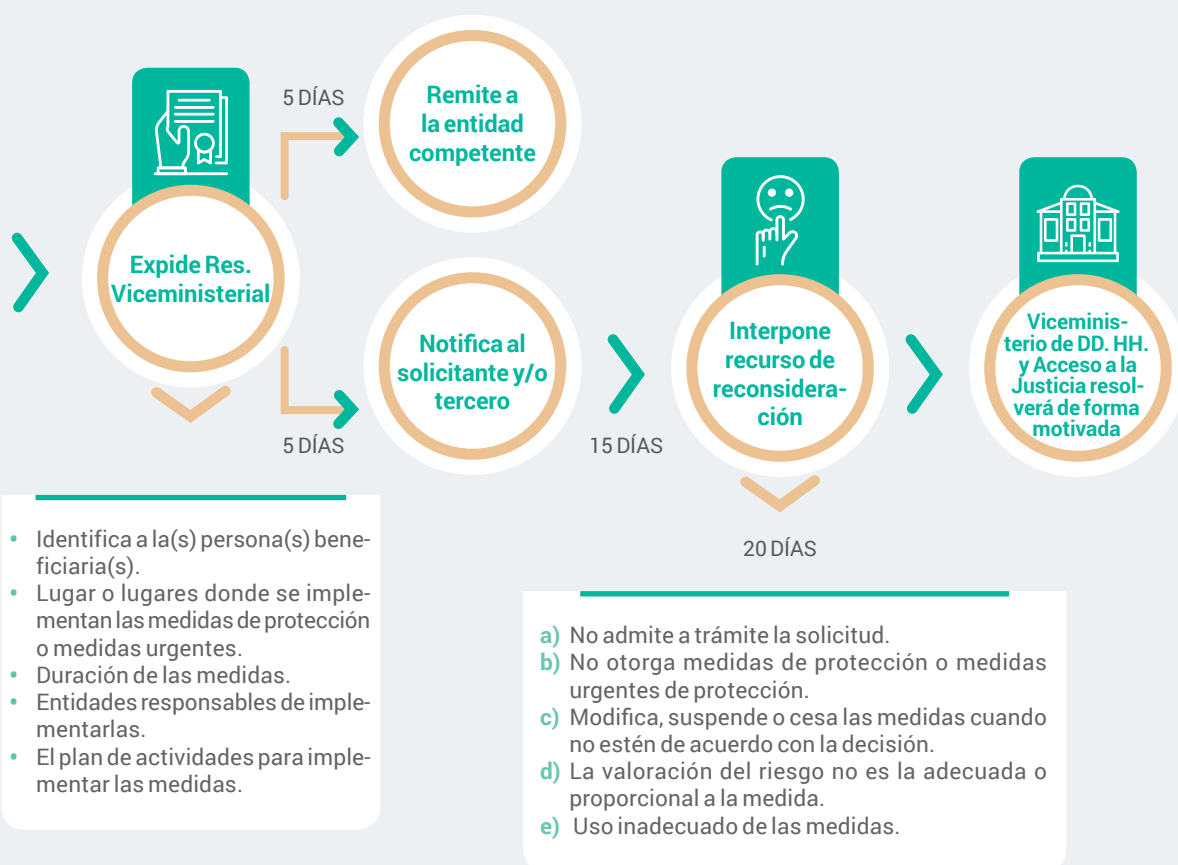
5 DÍAS

Remite a la entidad competente

Expide Res. Viceministerial

Notifica al solicitante y/o tercero

5 DÍAS

15 DÍAS

Interpone recurso de reconsideración

Viceministerio de DD. HH. y Acceso a la Justicia resolverá de forma motivada

20 DÍAS

- Identifica a la(s) persona(s) beneficiaria(s).
- Lugar o lugares donde se implementan las medidas de protección o medidas urgentes.
- Duración de las medidas.
- Entidades responsables de implementarlas.
- El plan de actividades para implementar las medidas.

a) No admite a trámite la solicitud.
b) No otorga medidas de protección o medidas urgentes de protección.
c) Modifica, suspende o cesa las medidas cuando no estén de acuerdo con la decisión.
d) La valoración del riesgo no es la adecuada o proporcional a la medida.
e) Uso inadecuado de las medidas.